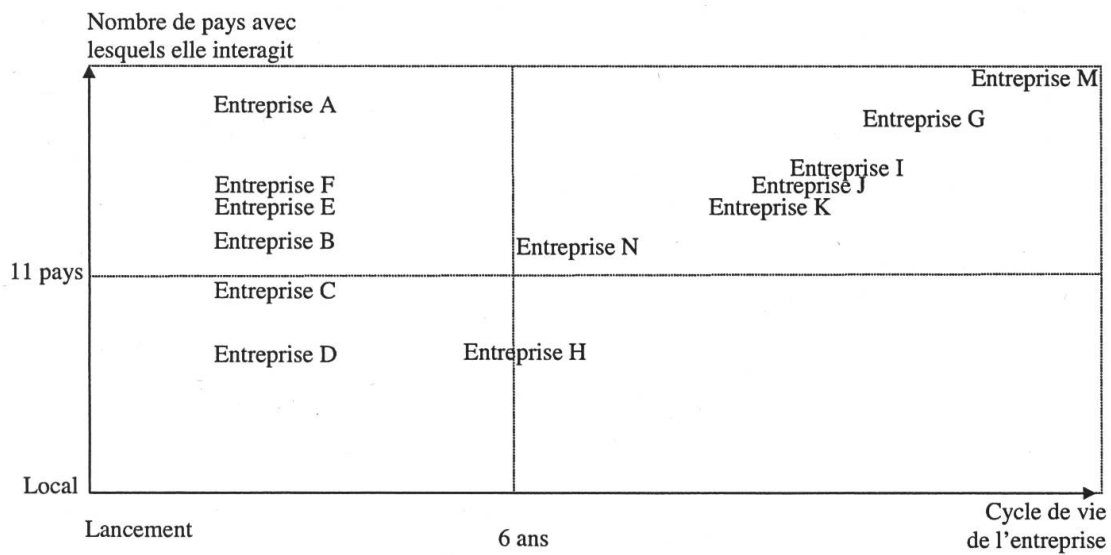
Nombre de pays avec lesquels elle interagit

Entreprise A

Entreprise M

Entreprise G

Entreprise I

Entreprise J

Entreprise K

Entreprise F

Entreprise E

Entreprise B

Entreprise N

11 pays

Entreprise C

Entreprise D

Entreprise H

Local

Lancement

6 ans

Cycle de vie de l'entreprise